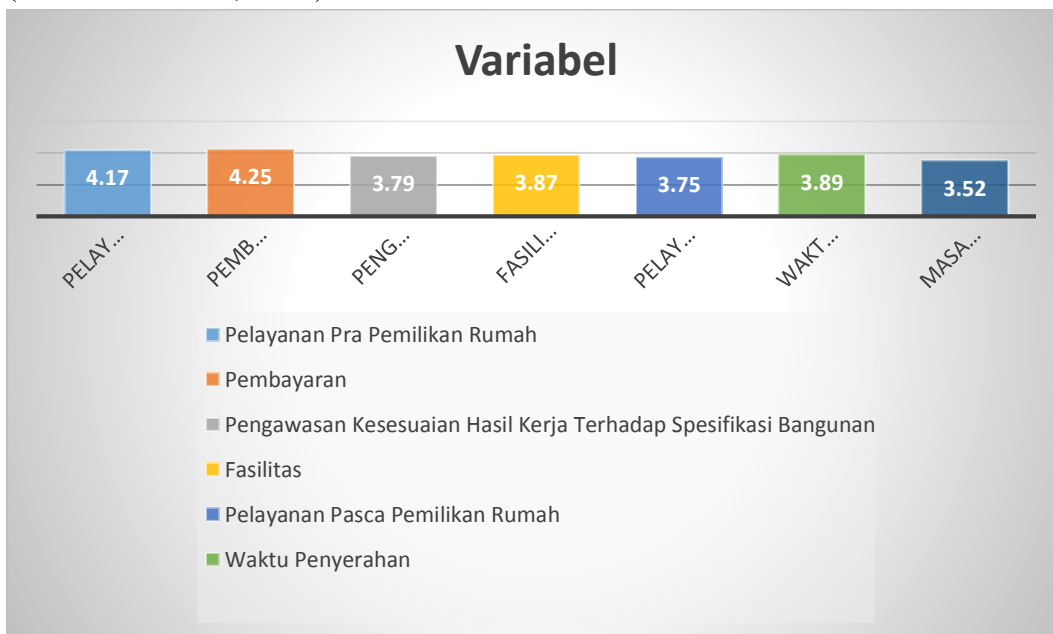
Variabel

4.17
4.25
3.79
3.87
3.75
3.89
3.52

PELAY...
PEMB...
PENG...
FASILI...
PELAY...
WAKT...
MASA...

Pelayanan Pra Pemilikan Rumah
Pembayaran
Pengawasan Kesesuaian Hasil Kerja Terhadap Spesifikasi Bangunan
Fasilitas
Pelayanan Pasca Pemilikan Rumah
Waktu Penyerahan